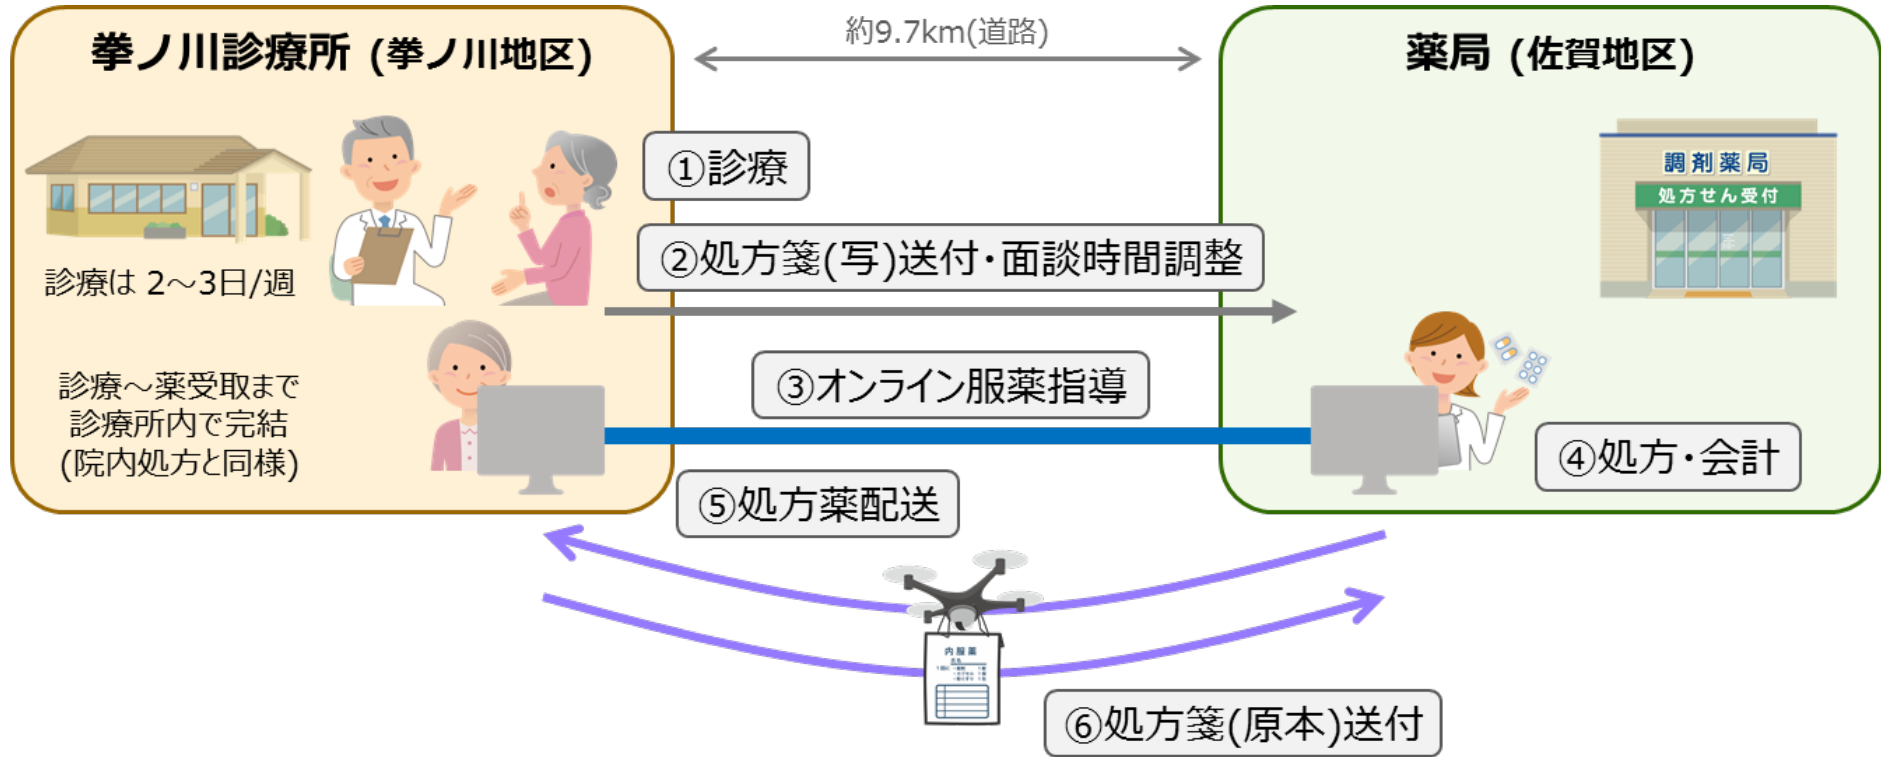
拳ノ川診療所（拳ノ川地区）

約9.7km(道路)

薬局（佐賀地区）

①診療

②処方箋(写)送付・面談時間調整

調剤薬局
処方せん受付

診療は 2～3日/週

診療～薬受取まで
診療所内で完結
(院内処方と同様)

③オンライン服薬指導

④処方・会計

⑤処方薬配送

内服薬

⑥処方箋(原本)送付